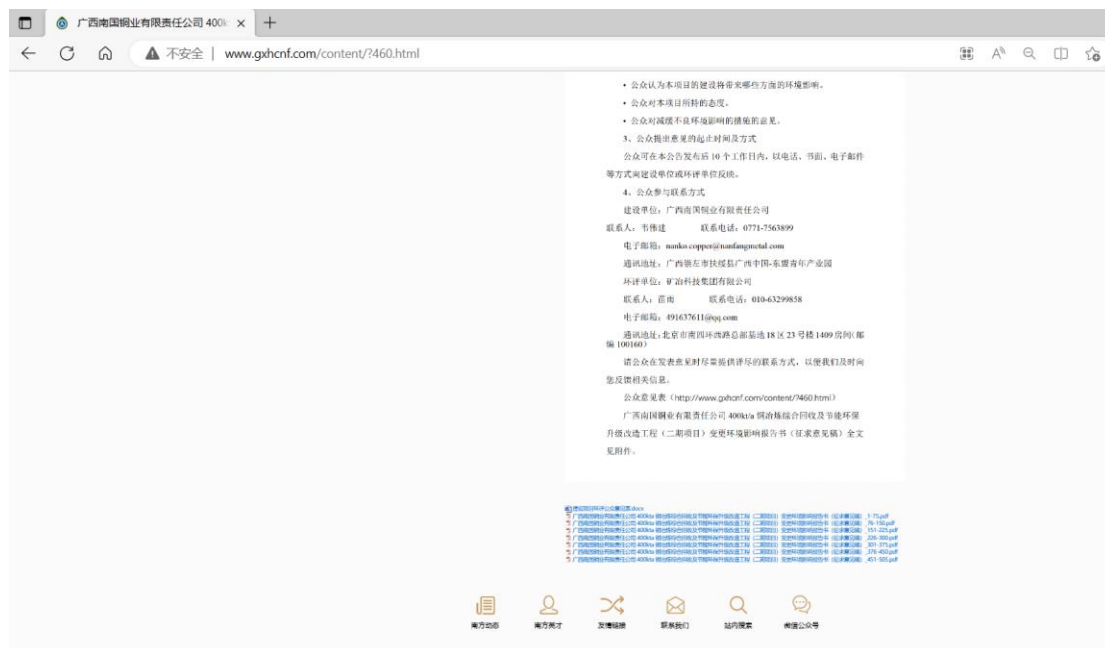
广西南国铜业有限责任公司 400k ×
+
不安全 | www.gxhcnf.com/content/?460.html

• 公众认为本项目的建设将带来哪些方面的环境影响。
• 公众对本项目所持的态度。
• 公众对减缓不良环境影响的措施的意见。

3、公众提出意见的起止时间及方式

公众可在本公告发布后 10 个工作日内，以电话、书面、电子邮件等方式向建设单位或环评单位反馈。

4、公众参与联系方式

建设单位：广西南国铜业有限责任公司

联系人：韦伟建　　联系电话：0771-7563899

电子邮箱：nanko.copper@nanfangmetal.com

通讯地址：广西崇左市扶绥县广西中国-东盟青年产业园

环评单位：矿冶科技集团有限公司

联系人：荏南　　联系电话：010-63299858

电子邮箱：491637611@qq.com

通讯地址：北京市南四环西路总部基地 18 区 23 号楼 1409 房间(邮编 100160)

请公众在发表意见时尽量提供详尽的联系方式，以便我们及时向您反馈相关信息。

公众意见表（http://www.gxhcnf.com/content/?460.html）

广西南国铜业有限责任公司 400kt/a 铜冶炼综合回收及节能环保升级改造工程（二期项目）变更环境影响报告书（征求意见稿）全文见附件。

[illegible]
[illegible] 1-75.pdf
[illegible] 76-150.pdf
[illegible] 151-225.pdf
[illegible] 226-300.pdf
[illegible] 301-375.pdf
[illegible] 376-450.pdf
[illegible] 451-505.pdf

南方动态　南方英才　友情链接　联系我们　站内搜索　南国公众号